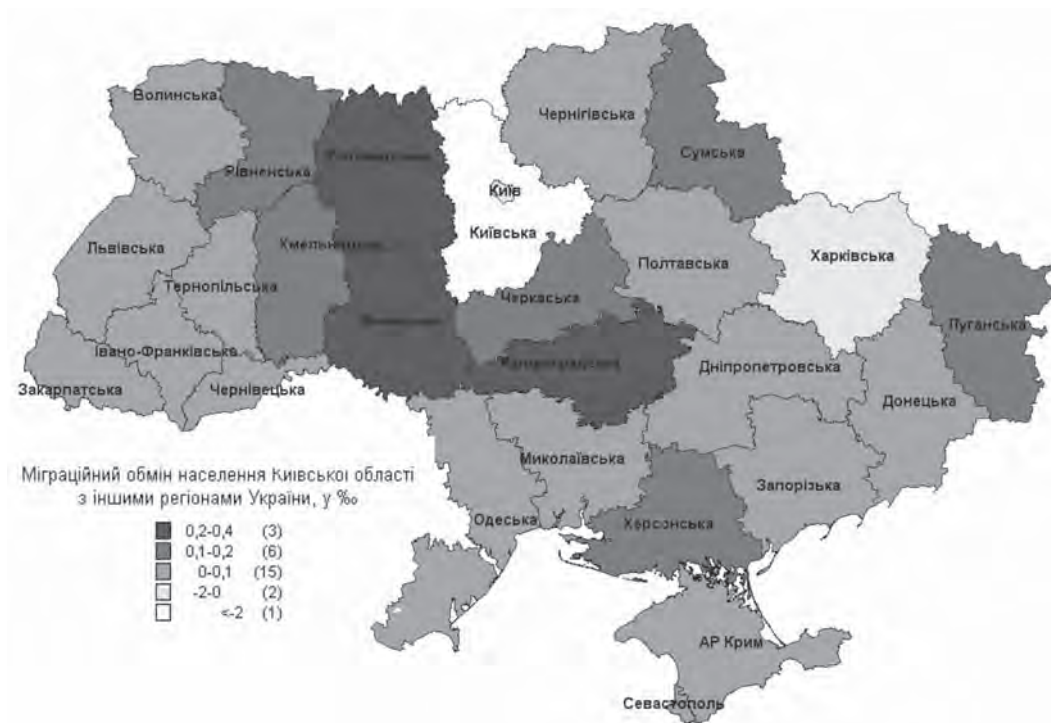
Волинська

Рівненська

Житомирська

Чернігівська

Сумська

Київ

Київська

Львівська

Хмельницька

Тернопільська

Вінницька

Полтавська

Харківська

Черкаська

Луганська

Івано-Франківська

Кіровоградська

Дніпропетровська

Закарпатська

Чернівецька

Донецька

Миколаївська

Запорізька

Міграційний обмін населення Київсьої області з іншими регіонами України, у ‰

0,2-0,4 (3)
0,1-0,2 (6)
0-0,1 (15)
-2-0 (2)
<-2 (1)

Одеська

Херсонська

АР Крим

Севастополь